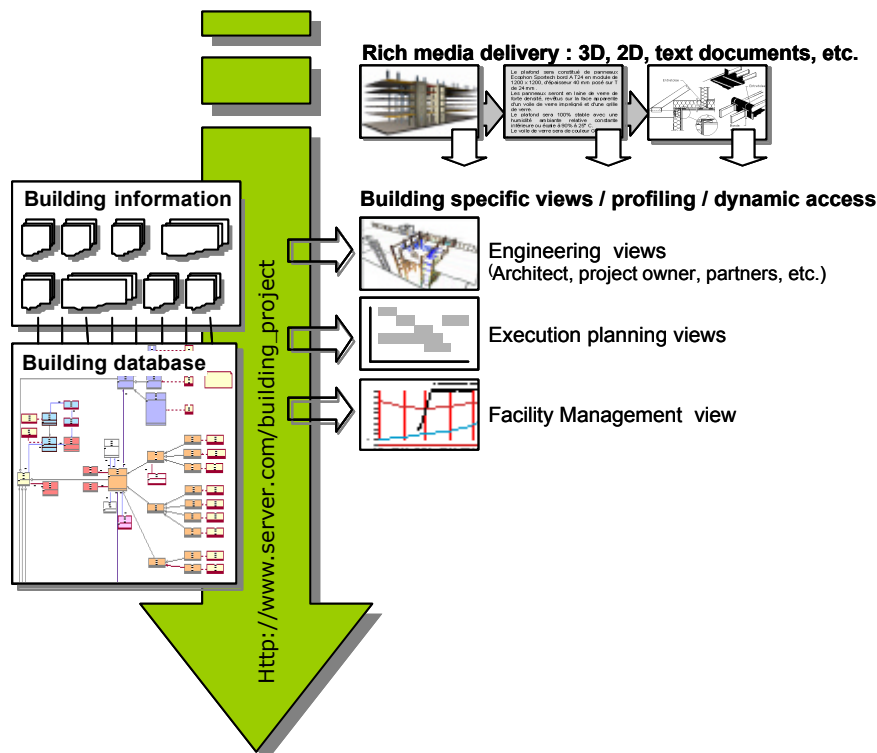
Rich media delivery : 3D, 2D, text documents, etc.

Le plafond sera constitué de panneaux Ecophon Sombra A T24 en module de 1200 x 1200, d'épaisseur 40 mm posé sur T de 24 mm.
Les panneaux seront en laine de verre de forte densité, revêtus sur la face apparente d'un voile de verre imprégné et d'une grille de verre.
Le plafond sera 100% stable avec une humidité ambiante relative constante inférieure ou égale à 90% à 20° C.
Le voile de verre sera de couleur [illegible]

Building specific views / profiling / dynamic access

Building information

Building database

Http://www.server.com/building_project

Engineering views
(Architect, project owner, partners, etc.)

Execution planning views

Facility Management view